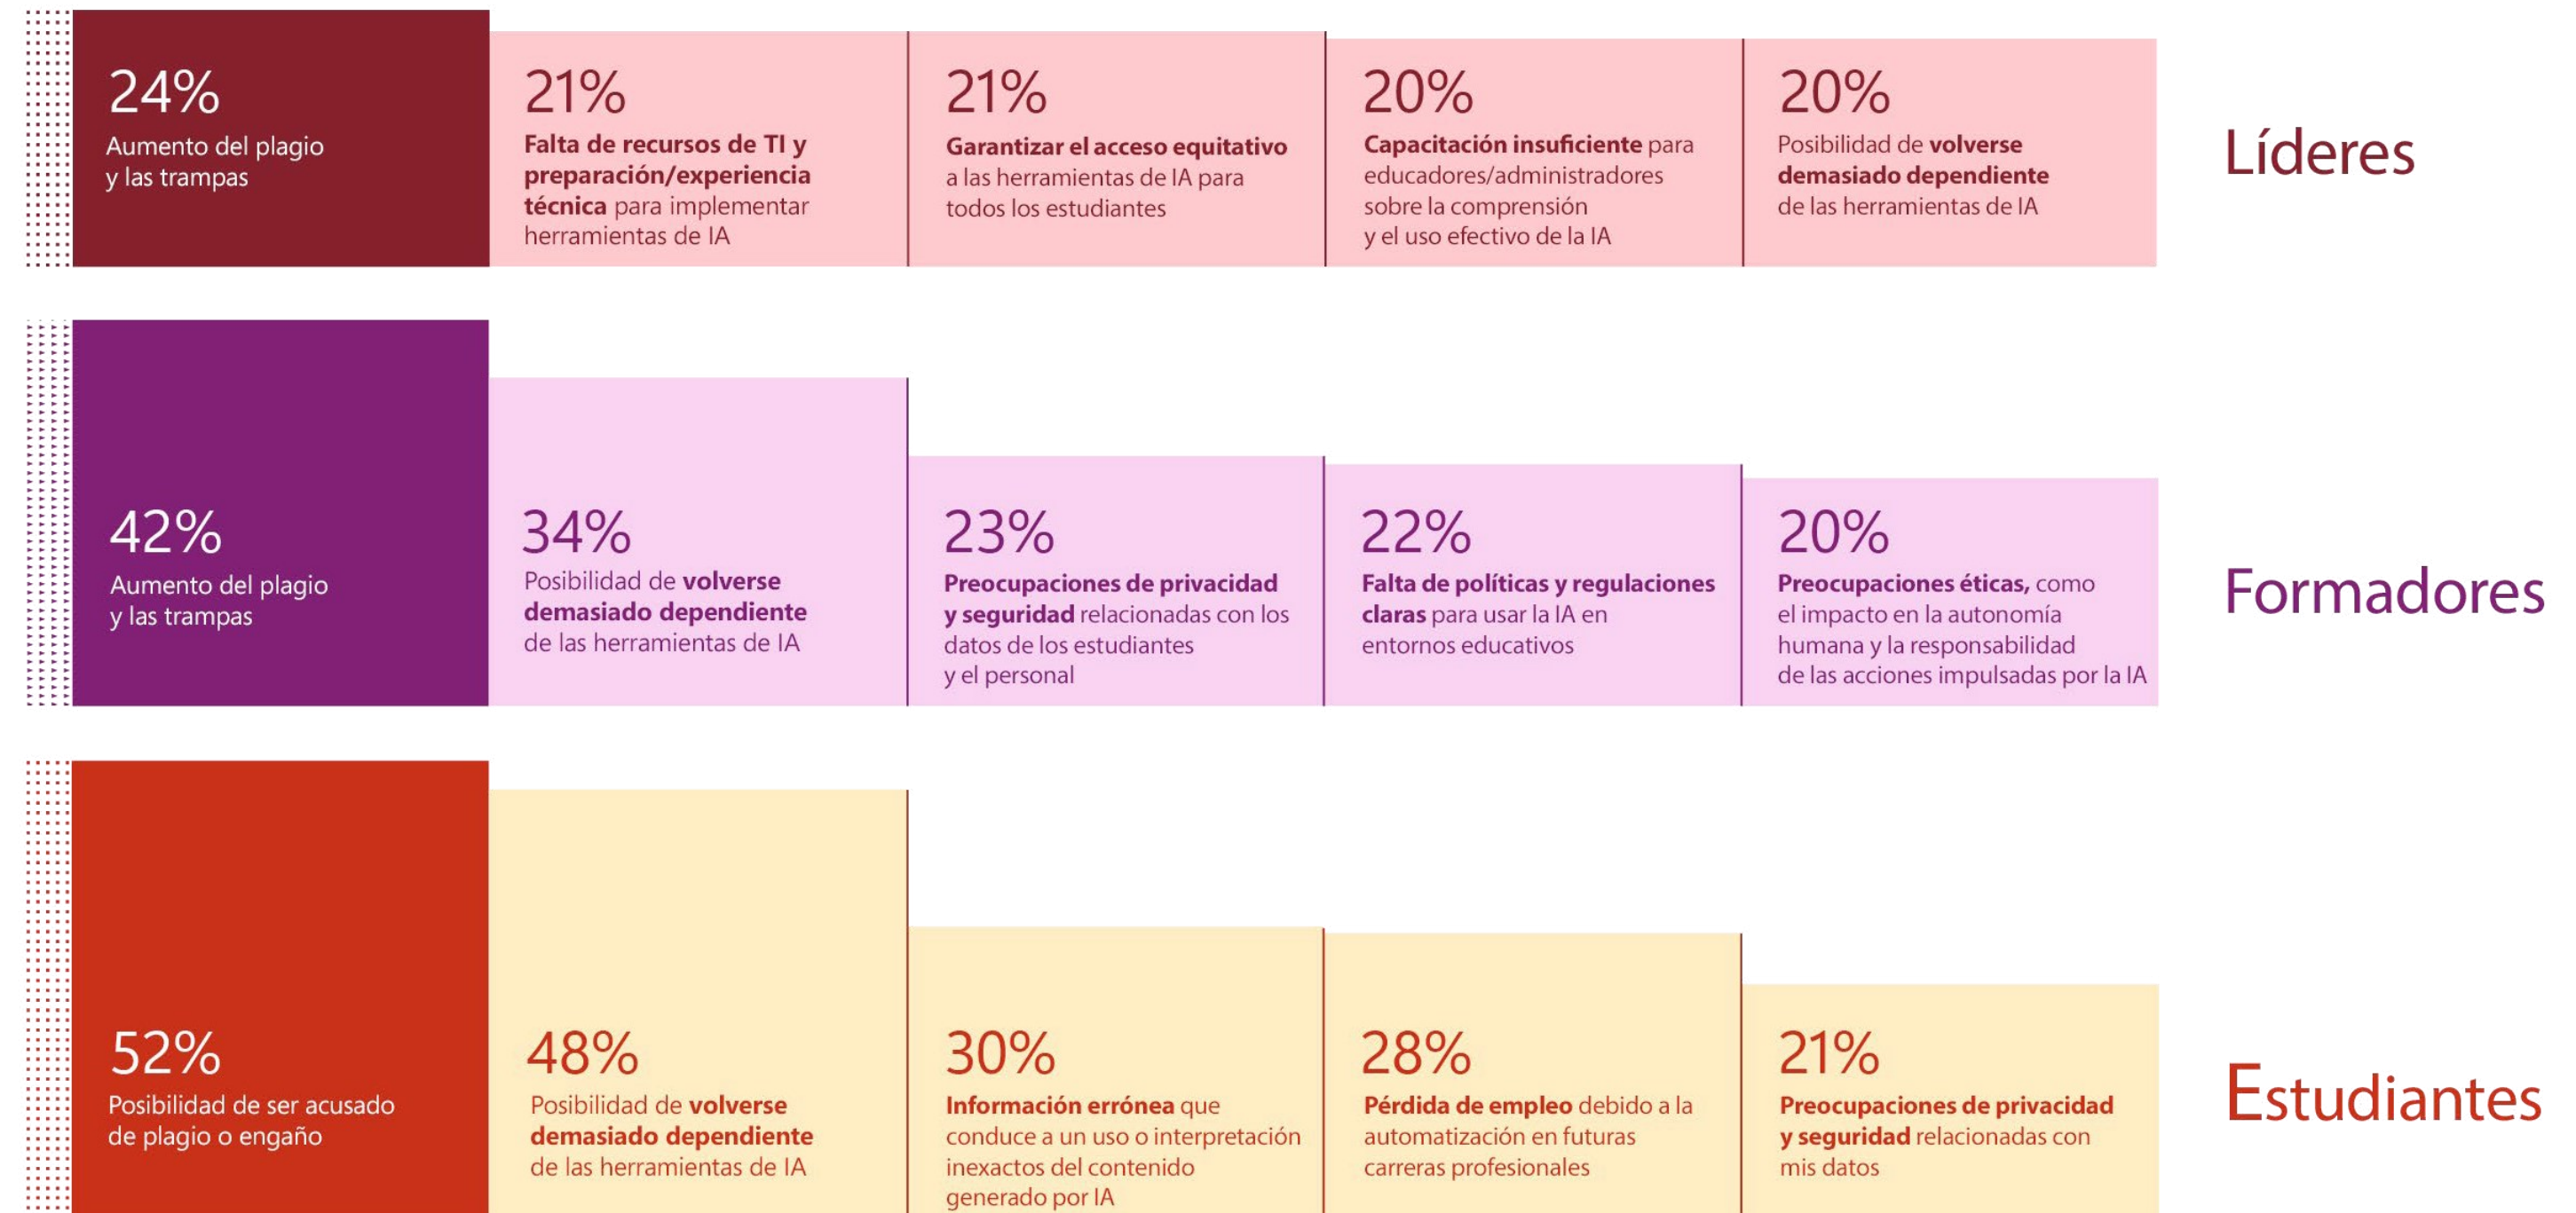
24%
Aumento del plagio y las trampas

21%
Falta de recursos de TI y preparación/experiencia técnica para implementar herramientas de IA

21%
Garantizar el acceso equitativo a las herramientas de IA para todos los estudiantes

20%
Capacitación insuficiente para educadores/administradores sobre la comprensión y el uso efectivo de la IA

20%
Posibilidad de volverse demasiado dependiente de las herramientas de IA

Líderes

42%
Aumento del plagio y las trampas

34%
Posibilidad de volverse demasiado dependiente de las herramientas de IA

23%
Preocupaciones de privacidad y seguridad relacionadas con los datos de los estudiantes y el personal

22%
Falta de políticas y regulaciones claras para usar la IA en entornos educativos

20%
Preocupaciones éticas, como el impacto en la autonomía humana y la responsabilidad de las acciones impulsadas por la IA

Formadores

52%
Posibilidad de ser acusado de plagio o engaño

48%
Posibilidad de volverse demasiado dependiente de las herramientas de IA

30%
Información errónea que conduce a un uso o interpretación inexactos del contenido generado por IA

28%
Pérdida de empleo debido a la automatización en futuras carreras profesionales

21%
Preocupaciones de privacidad y seguridad relacionadas con mis datos

Estudiantes